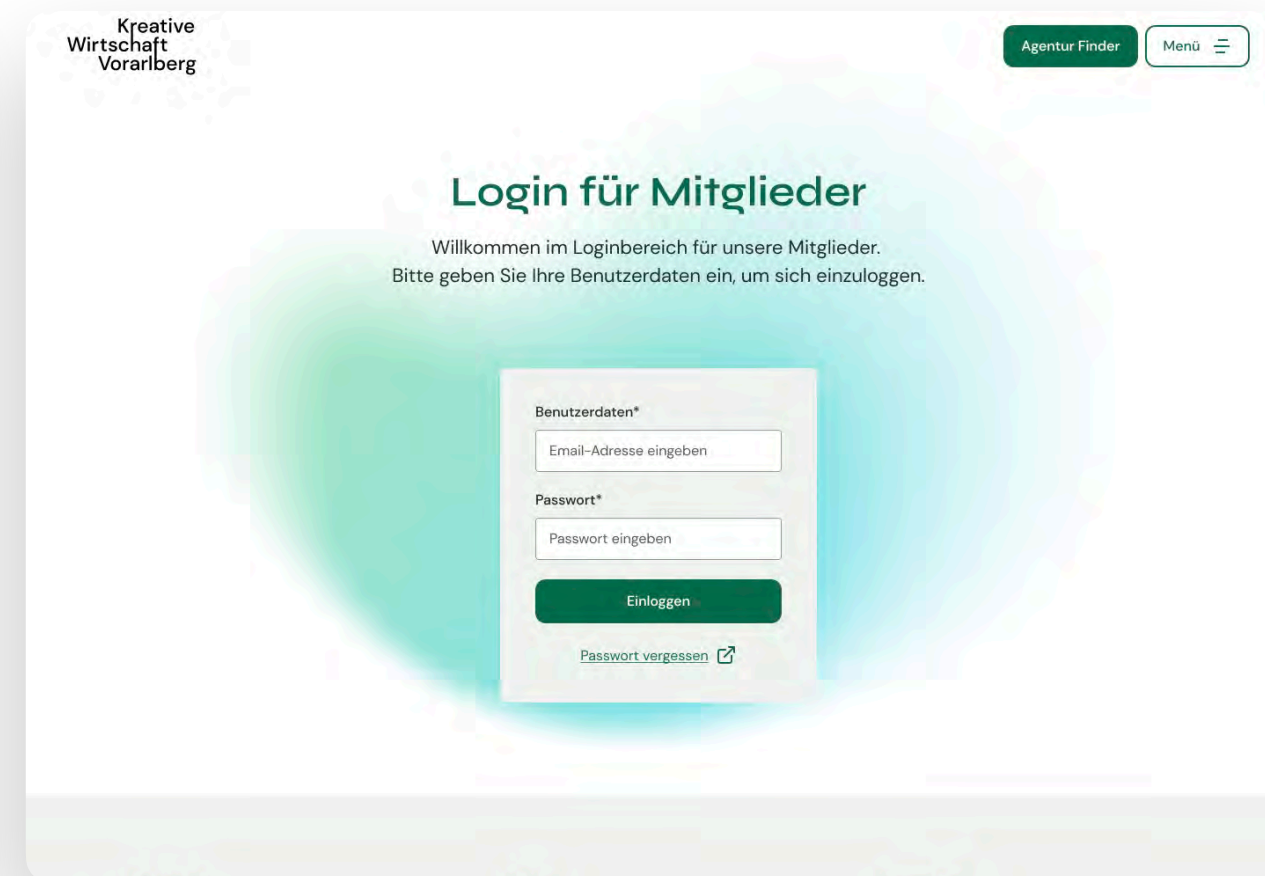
Kreative
Wirtschaft
Vorarlberg

Agentur Finder

Menü

Login für Mitglieder

Willkommen im Loginbereich für unsere Mitglieder.
Bitte geben Sie Ihre Benutzerdaten ein, um sich einzuloggen.

Benutzerdaten*

Email-Adresse eingeben

Passwort*

Passwort eingeben

Einloggen

Passwort vergessen